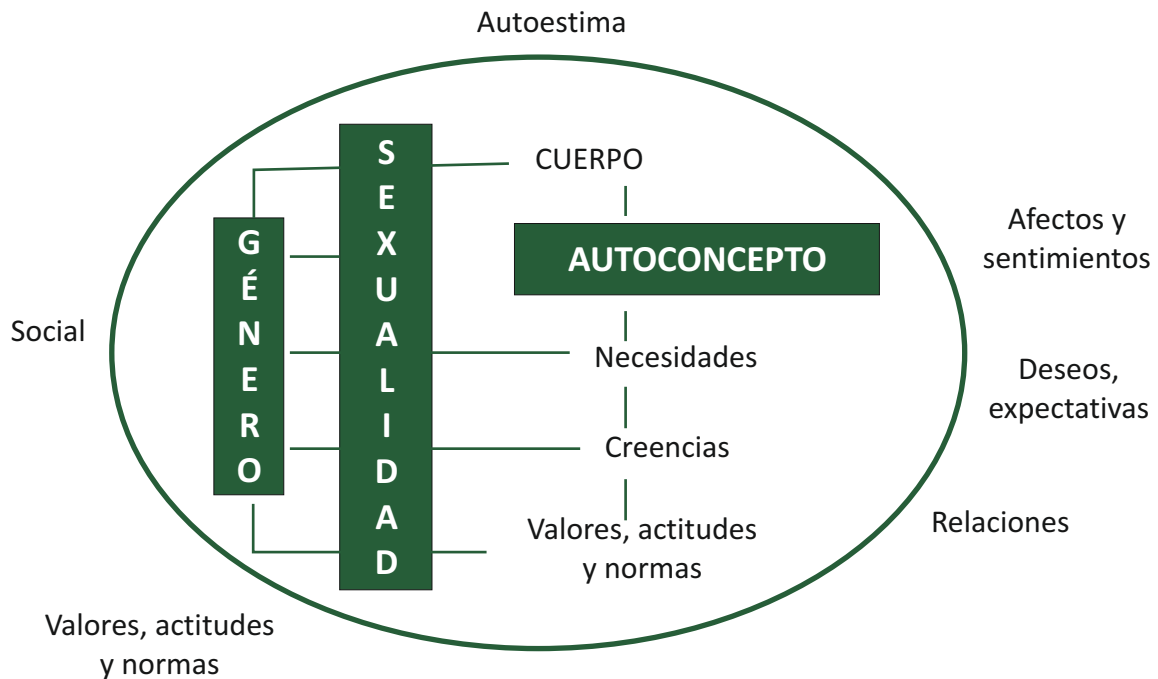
Autoestima

SEXUALIDAD

GÉNERO

CUERPO

AUTOCONCEPTO

Necesidades

Creencias

Valores, actitudes y normas

Afectos y sentimientos

Deseos, expectativas

Relaciones

Social

Valores, actitudes y normas